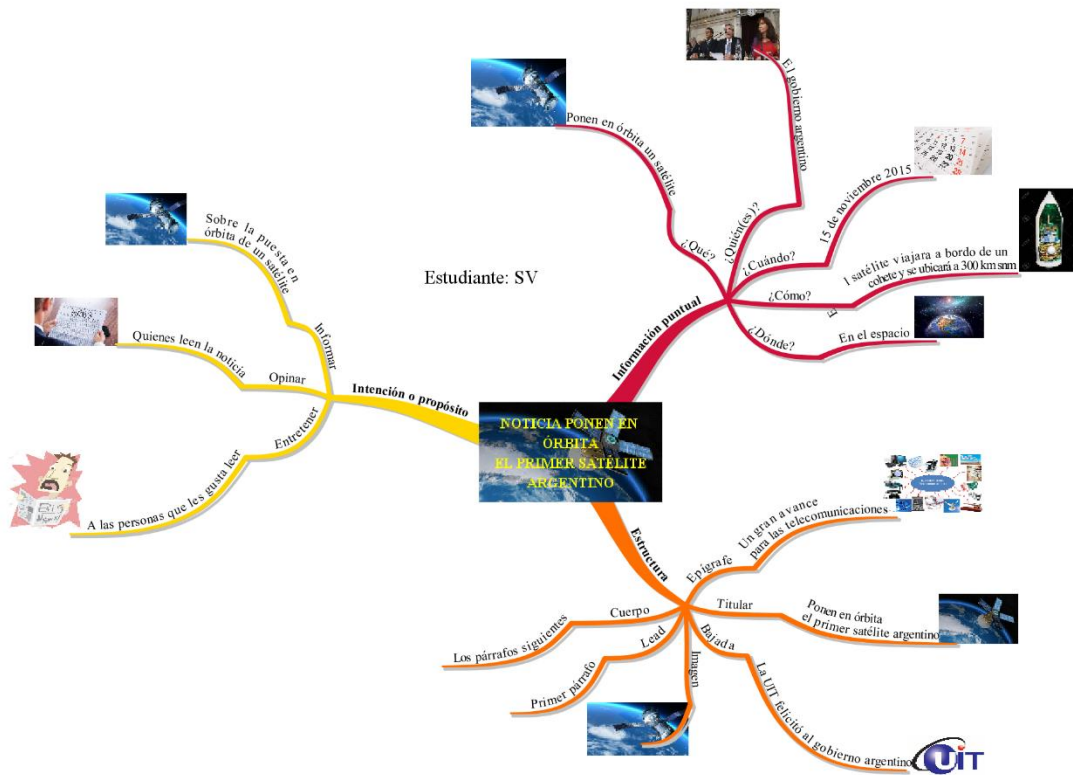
NOTICIA PONEN EN ÓRBITA
EL PRIMER SATÉLITE ARGENTINO

Estudiante: SV

Información puntual
¿Qué?
Ponen en órbita un satélite
¿Quién(es)?
El gobierno argentino
¿Cuándo?
15 de noviembre 2015
¿Cómo?
El satélite viajara a bordo de un cohete y se ubicará a 300 km snm
¿Dónde?
En el espacio

Intención o propósito
Informar
Sobre la puesta en órbita de un satélite
Opinar
Quienes leen la noticia
Entretener
A las personas que les gusta leer

Estructura
Epígrafe
Un gran avance para las telecomunicaciones
Titular
Ponen en órbita el primer satélite argentino
Bajada
La UIT felicitó al gobierno argentino
Imagen
Lead
Primer párrafo
Cuerpo
Los párrafos siguientes

UIT